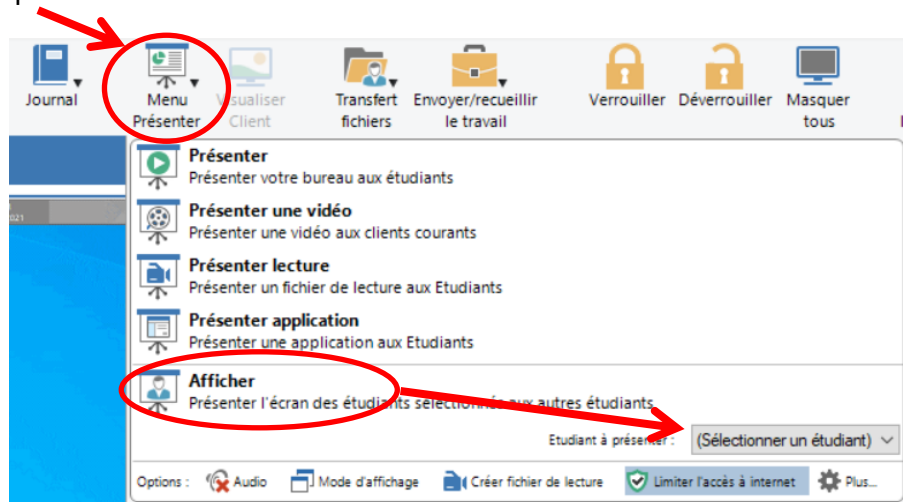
Journal

Menu Présenter

Visualiser Client

Transfert fichiers

Envoyer/recueillir le travail

Verrouiller

Déverrouiller

Masquer tous

Présenter
Présenter votre bureau aux étudiants

Présenter une vidéo
Présenter une vidéo aux clients courants

Présenter lecture
Présenter un fichier de lecture aux Etudiants

Présenter application
Présenter une application aux Etudiants

Afficher
Présenter l'écran des étudiants sélectionnés aux autres étudiants

Etudiant à présenter : (Sélectionner un étudiant)

Options : Audio Mode d'affichage Créer fichier de lecture Limiter l'accès à internet Plus...